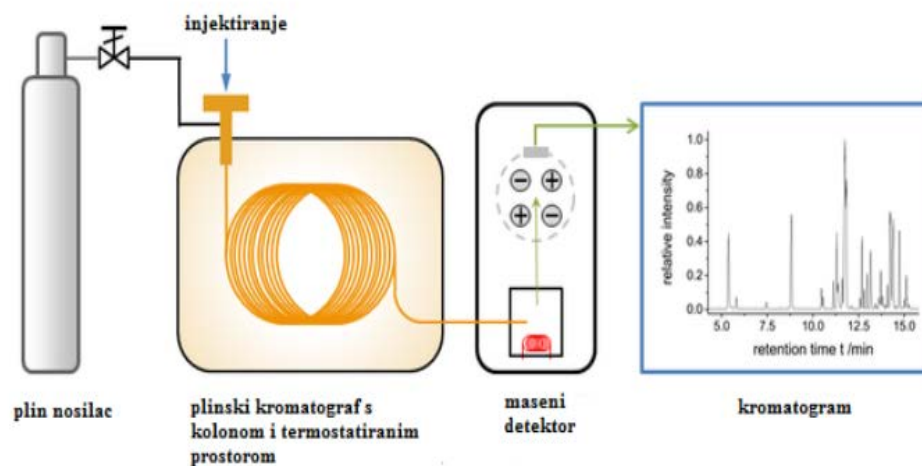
injektiranje

plin nosilac

plinski kromatograf s kolonom i termostatiranim prostorom

maseni detektor

kromatogram

1.0
0.8
0.6
0.4
0.2
0.0
relative intensity
5.0 7.5 10.0 12.5 15.0
retention time t /min